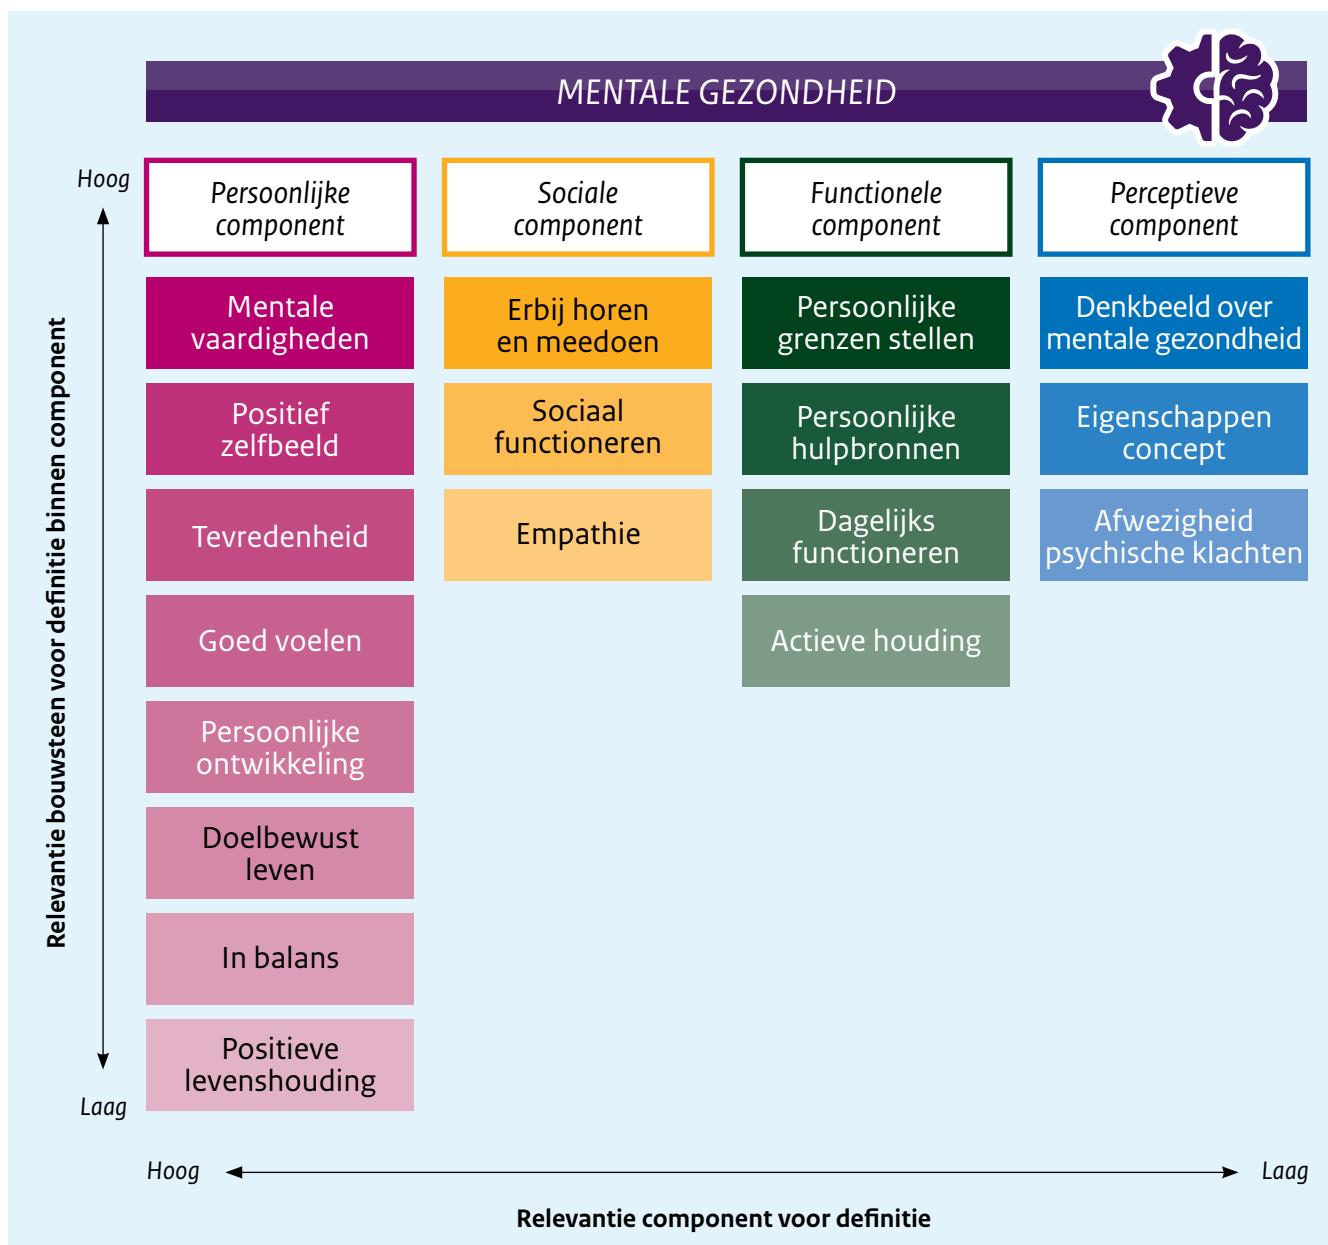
MENTALE GEZONDHEID

Hoog

Relevantie bouwsteen voor definitie binnen component

Laag

| Persoonlijke component | Sociale component | Functionele component | Perceptieve component |
|---|---|---|---|
| Mentale vaardigheden | Erbij horen en meedoen | Persoonlijke grenzen stellen | Denkbeeld over mentale gezondheid |
| Positief zelfbeeld | Sociaal functioneren | Persoonlijke hulpbronnen | Eigenschappen concept |
| Tevredenheid | Empathie | Dagelijks functioneren | Afwezigheid psychische klachten |
| Goed voelen | | Actieve houding | |
| Persoonlijke ontwikkeling | | | |
| Doelbewust leven | | | |
| In balans | | | |
| Positieve levenshouding | | | |

Hoog

Laag

Relevantie component voor definitie